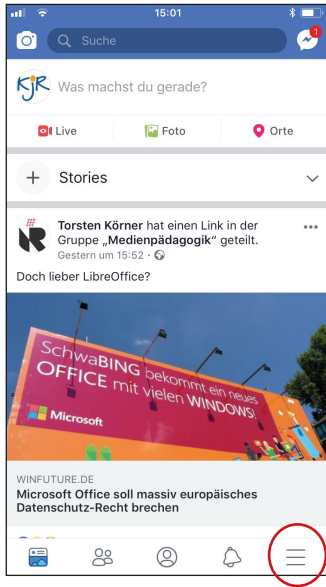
15:01

Suche

1

KJR

Was machst du gerade?

Live

Foto

Orte

Stories

Torsten Körner hat einen Link in der Gruppe „Medienpädagogik" geteilt.
Gestern um 15:52 ·

Doch lieber LibreOffice?

SchwaBING bekommt ein neues OFFICE mit vielen WINDOWS!

Microsoft

WINFUTURE.DE
Microsoft Office soll massiv europäisches Datenschutz-Recht brechen